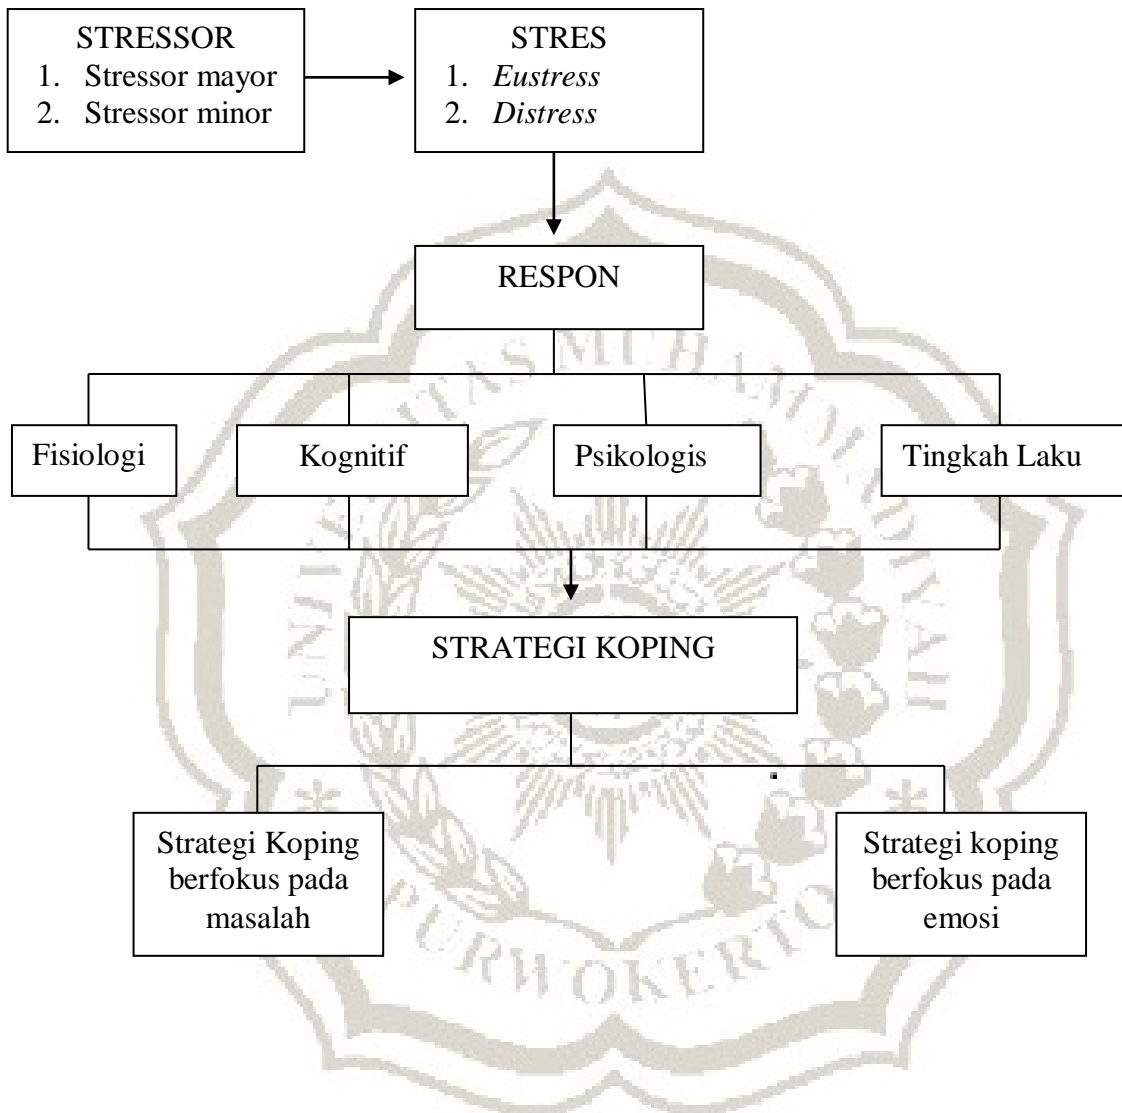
STRESSOR
1. Stressor mayor
2. Stressor minor

STRES
1. *Eustress*
2. *Distress*

RESPON

Fisiologi

Kognitif

Psikologis

Tingkah Laku

STRATEGI KOPING

Strategi Koping berfokus pada masalah

Strategi koping berfokus pada emosi

UNIVERSITAS MUHAMMADIYAH PURWOKERTO